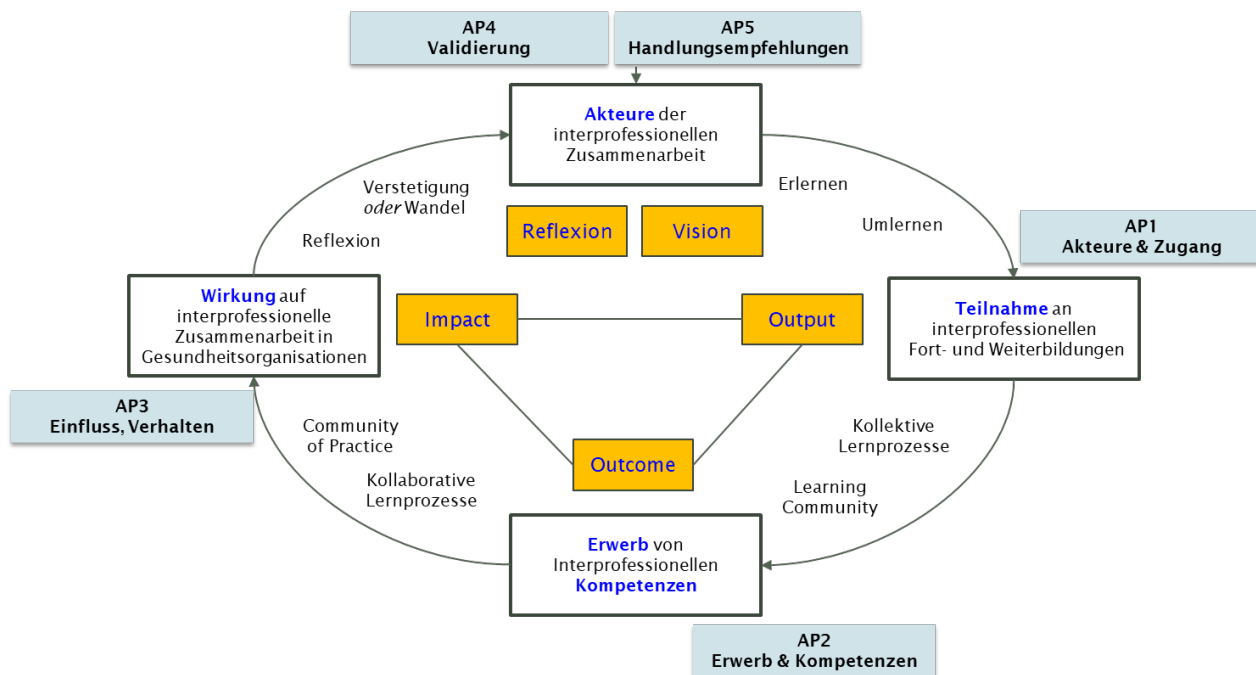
AP4
Validierung

AP5
Handlungsempfehlungen

Akteure der interprofessionellen Zusammenarbeit

Verstetigung
*oder* Wandel

Reflexion

Reflexion

Vision

Erlernen

Umlernen

AP1
Akteure & Zugang

Wirkung auf interprofessionelle Zusammenarbeit in Gesundheitsorganisationen

Impact

Output

Teilnahme an interprofessionellen Fort- und Weiterbildungen

AP3
Einfluss, Verhalten

Community of Practice

Kollaborative Lernprozesse

Outcome

Kollektive Lernprozesse

Learning Community

Erwerb von Interprofessionellen Kompetenzen

AP2
Erwerb & Kompetenzen